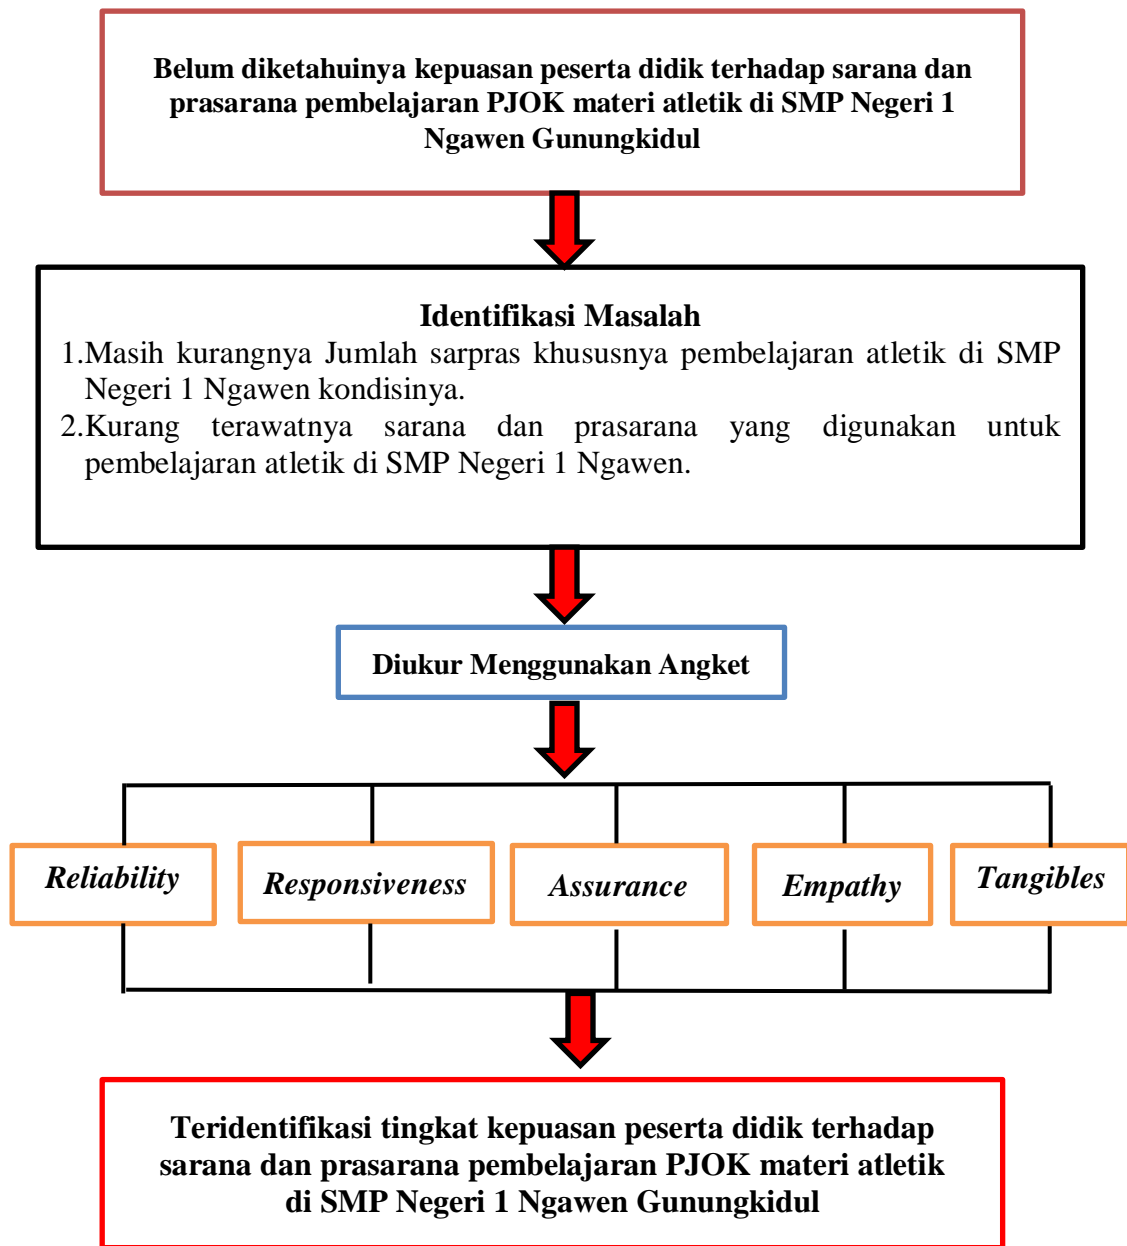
Belum diketahuinya kepuasan peserta didik terhadap sarana dan prasarana pembelajaran PJOK materi atletik di SMP Negeri 1 Ngawen Gunungkidul

Identifikasi Masalah

1.Masih kurangnya Jumlah sarpras khususnya pembelajaran atletik di SMP Negeri 1 Ngawen kondisinya.

2.Kurang terawatnya sarana dan prasarana yang digunakan untuk pembelajaran atletik di SMP Negeri 1 Ngawen.

Diukur Menggunakan Angket

Reliability

Responsiveness

Assurance

Empathy

Tangibles

Teridentifikasi tingkat kepuasan peserta didik terhadap sarana dan prasarana pembelajaran PJOK materi atletik di SMP Negeri 1 Ngawen Gunungkidul